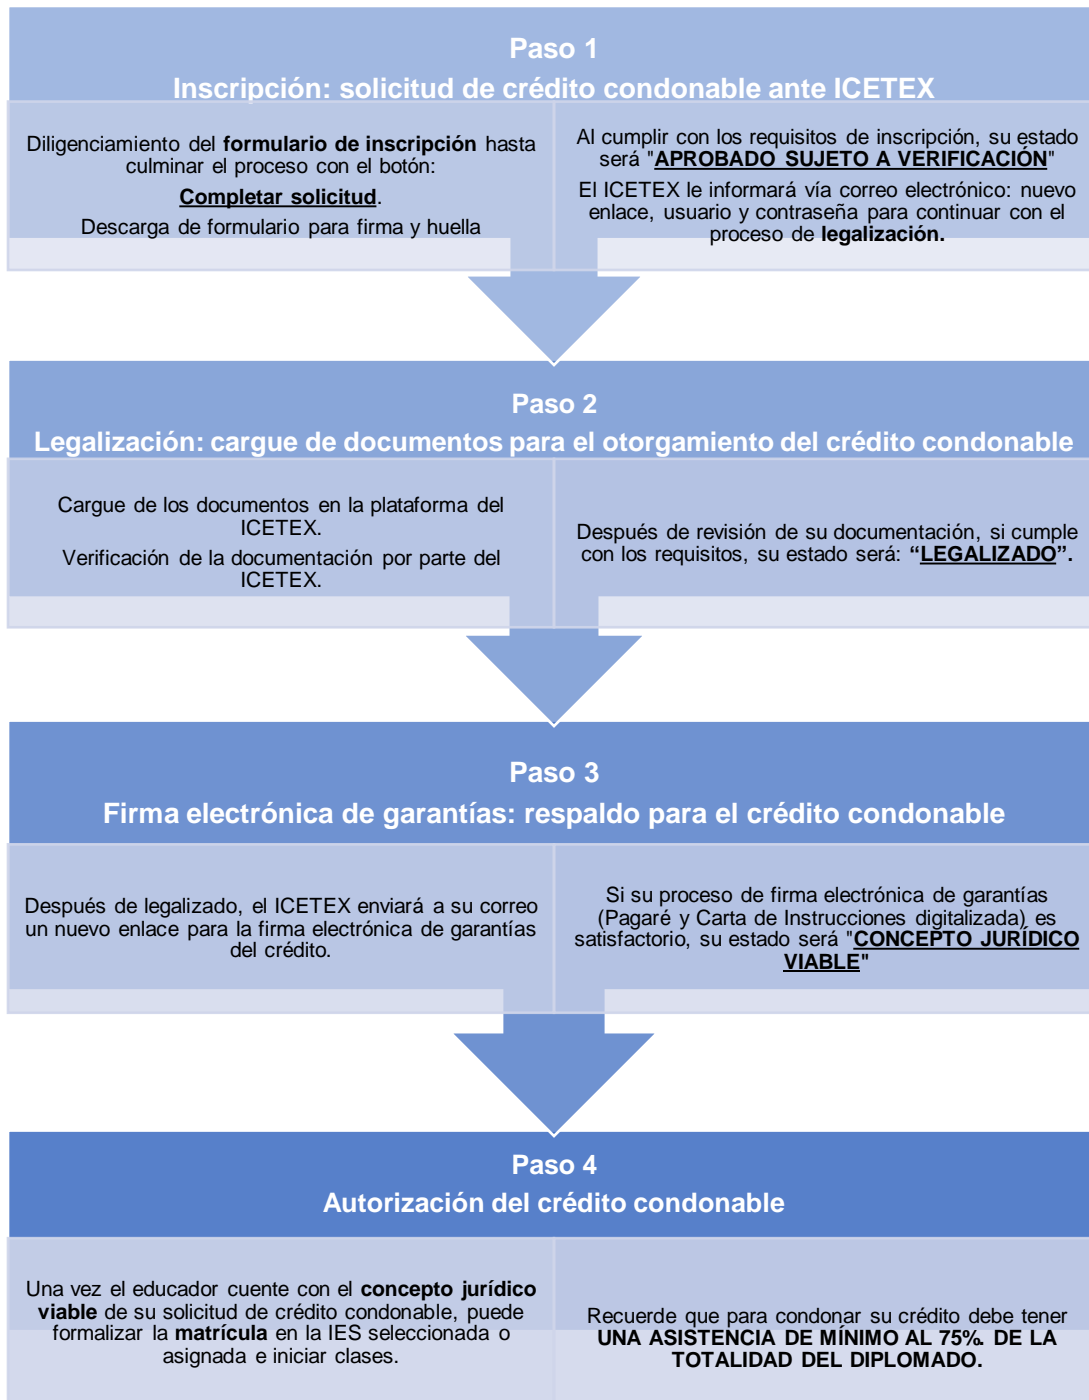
Paso 1
Inscripción: solicitud de crédito condonable ante ICETEX

Diligenciamiento del **formulario de inscripción** hasta culminar el proceso con el botón:
**Completar solicitud**.
Descarga de formulario para firma y huella

Al cumplir con los requisitos de inscripción, su estado será "**APROBADO SUJETO A VERIFICACIÓN**"
El ICETEX le informará vía correo electrónico: nuevo enlace, usuario y contraseña para continuar con el proceso de **legalización.**

Paso 2
Legalización: cargue de documentos para el otorgamiento del crédito condonable

Cargue de los documentos en la plataforma del ICETEX.
Verificación de la documentación por parte del ICETEX.

Después de revisión de su documentación, si cumple con los requisitos, su estado será: **"LEGALIZADO".**

Paso 3
Firma electrónica de garantías: respaldo para el crédito condonable

Después de legalizado, el ICETEX enviará a su correo un nuevo enlace para la firma electrónica de garantías del crédito.

Si su proceso de firma electrónica de garantías (Pagaré y Carta de Instrucciones digitalizada) es satisfactorio, su estado será "**CONCEPTO JURÍDICO VIABLE**"

Paso 4
Autorización del crédito condonable

Una vez el educador cuente con el **concepto jurídico viable** de su solicitud de crédito condonable, puede formalizar la **matrícula** en la IES seleccionada o asignada e iniciar clases.

Recuerde que para condonar su crédito debe tener **UNA ASISTENCIA DE MÍNIMO AL 75% DE LA TOTALIDAD DEL DIPLOMADO.**